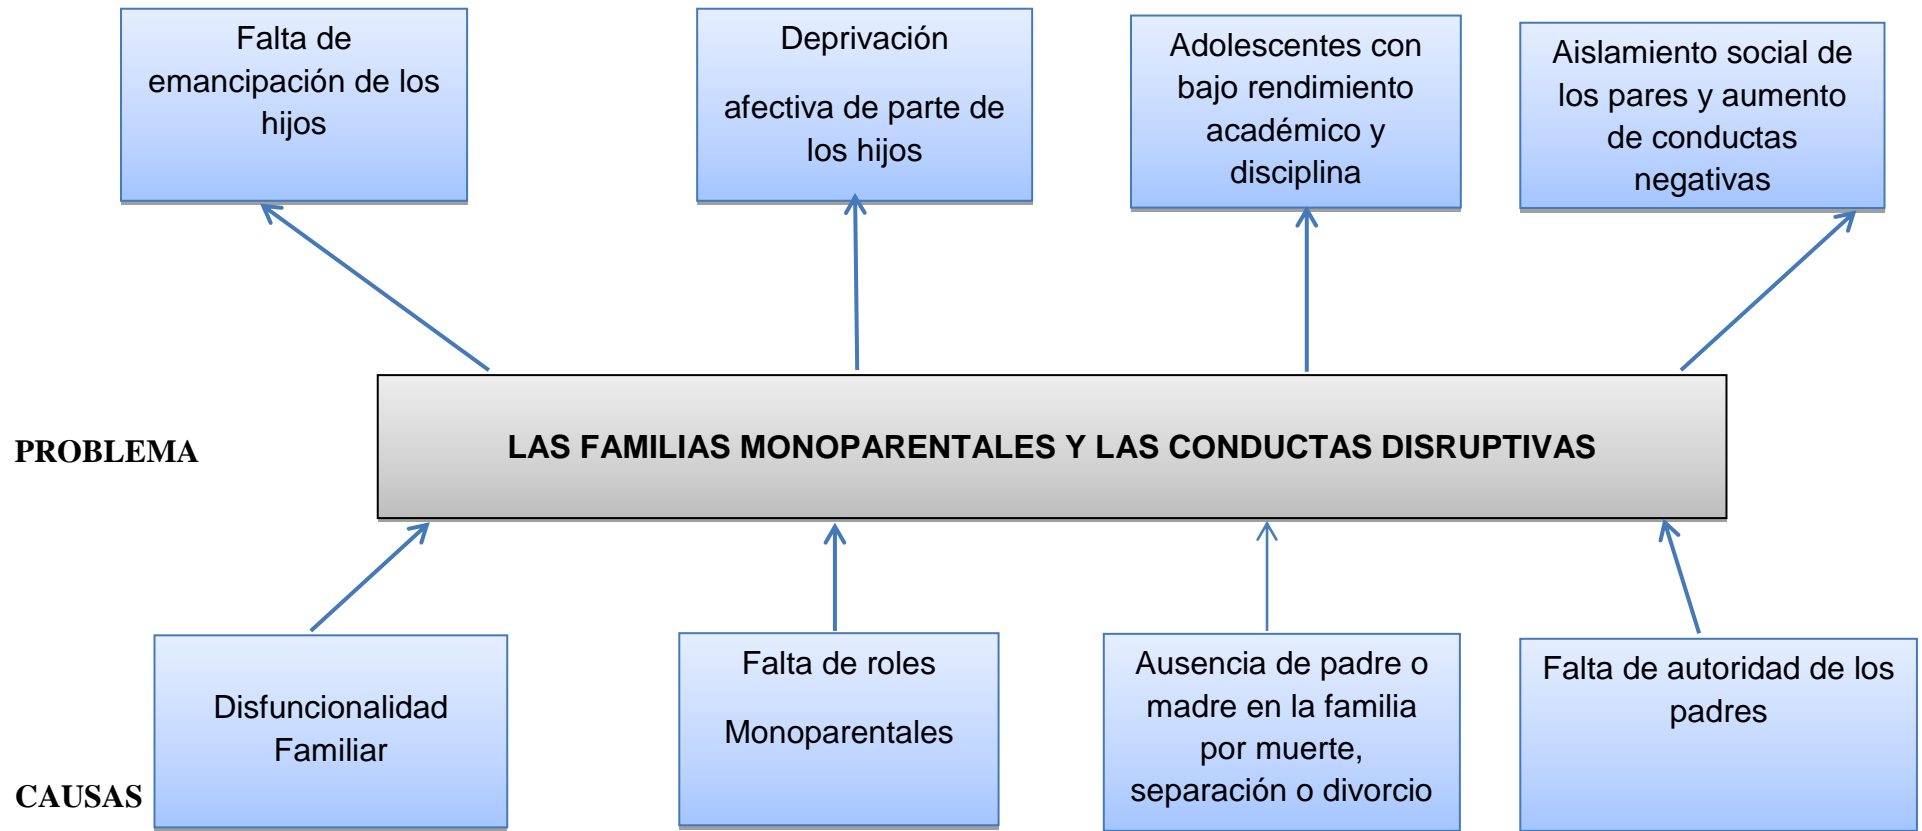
Falta de emancipación de los hijos

Deprivación

afectiva de parte de los hijos

Adolescentes con bajo rendimiento académico y disciplina

Aislamiento social de los pares y aumento de conductas negativas

PROBLEMA

LAS FAMILIAS MONOPARENTALES Y LAS CONDUCTAS DISRUPTIVAS

CAUSAS

Disfuncionalidad Familiar

Falta de roles

Monoparentales

Ausencia de padre o madre en la familia por muerte, separación o divorcio

Falta de autoridad de los padres